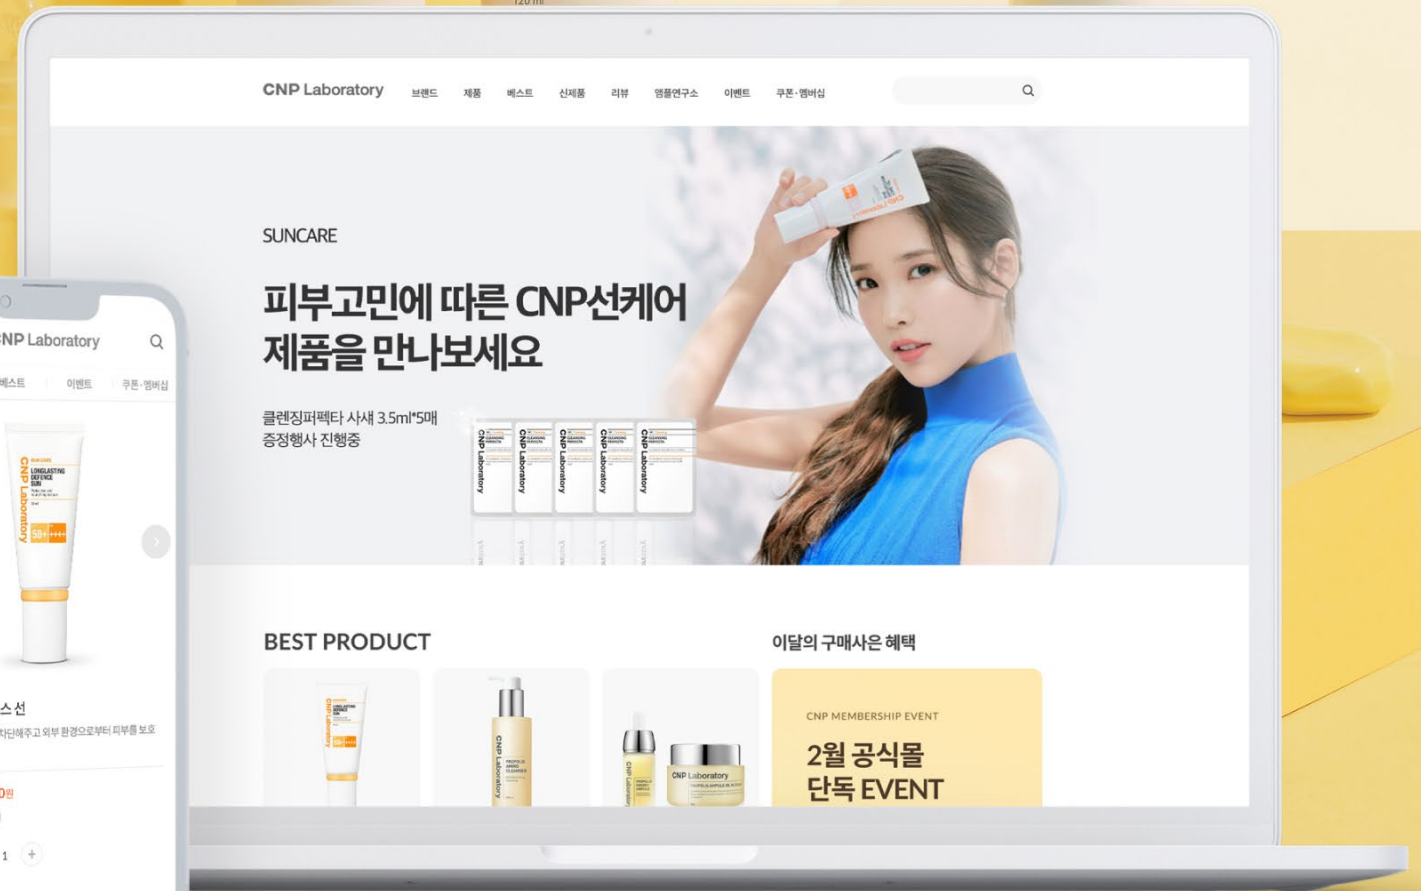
CNP Laboratory 브랜드 제품 베스트 신제품 리뷰 앰플연구소 이벤트 쿠폰·멤버십

SUNCARE

피부고민에 따른 CNP선케어 제품을 만나보세요

클렌징퍼펙타 사셰 3.5ml*5매 증정행사 진행중

BEST PRODUCT

이달의 구매사은 혜택

CNP MEMBERSHIP EVENT

2월 공식몰 단독 EVENT

NP Laboratory

베스트 이벤트 쿠폰·멤버십

스 선

차단해주고 외부 환경으로부터 피부를 보호

0원

1 +